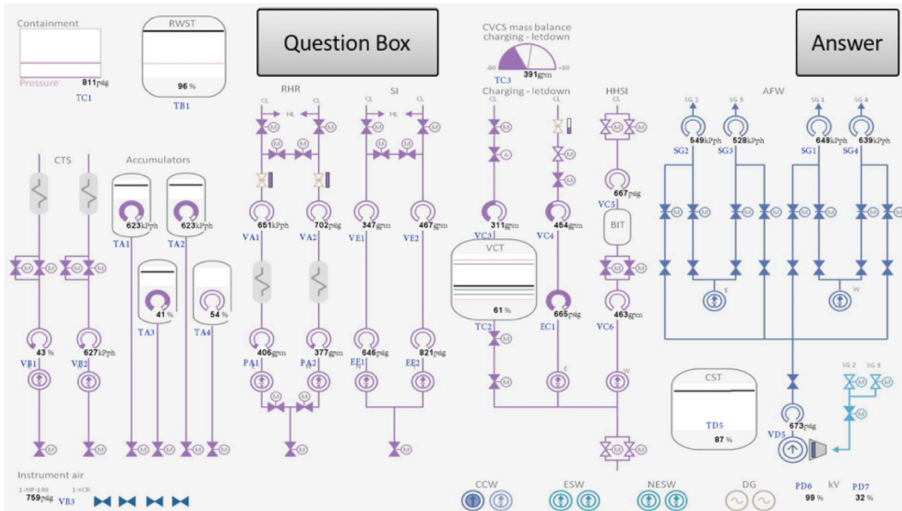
Containment
Pressure
811psig
TC1

RWST
96 %
TB1

Question Box

CVCS mass balance
charging - letdown
-80
+80
391gpm
TC3
Charging - letdown

Answer

RHR
CL
HL
SI
CL
HL
HHSI
CL
AFW
SG 2
SG 3
SG 1
SG 4

CTS
Accumulators
623kPph
TA1
623kPph
TA2
41 %
TA3
54 %
TA4

651kPph
VA1
702psig
VA2
347gpm
VE1
467gpm
VE2
311gpm
VC3
454gpm
VC4
667psig
VC5
BIT
549kPph
SG2
528kPph
SG3
648kPph
SG1
639kPph
SG4

VCT
61 %
TC2
665psig
EC1
463gpm
VC6

43 %
VB1
627kPph
VB2
406gpm
PA1
377gpm
PA2
646gpm
EE1
821gpm
EE2

CST
TD5
87 %
673psig
VD5
SG 2
SG 3

Instrument air
759psig
VB3

CCW
ESW
NESW
DG
kV
PD6
99 %
PD7
32 %